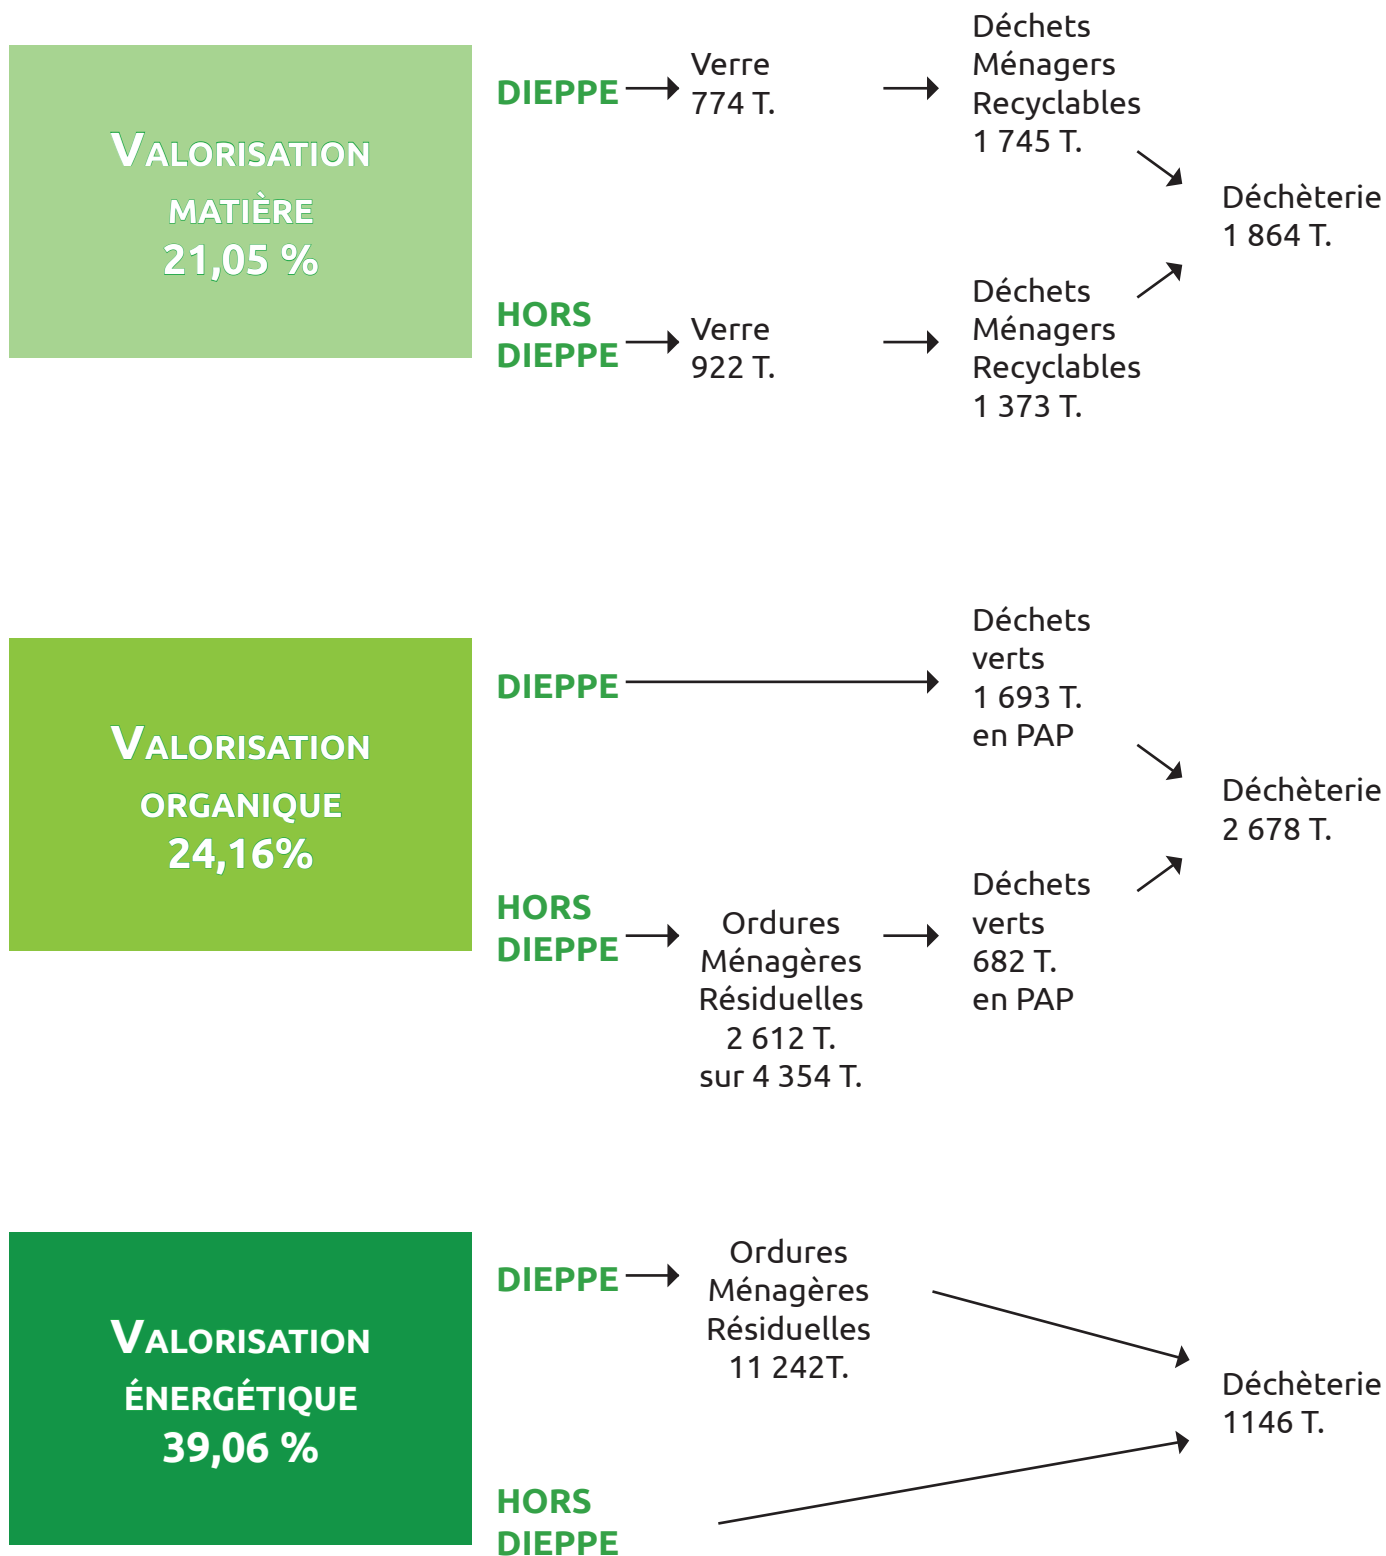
VALORISATION MATIÈRE 21,05 %

DIEPPE

Verre 774 T.

Déchets Ménagers Recyclables 1 745 T.

Déchèterie 1 864 T.

HORS DIEPPE

Verre 922 T.

Déchets Ménagers Recyclables 1 373 T.

VALORISATION ORGANIQUE 24,16%

DIEPPE

Déchets verts 1 693 T. en PAP

Déchèterie 2 678 T.

HORS DIEPPE

Ordures Ménagères Résiduelles 2 612 T. sur 4 354 T.

Déchets verts 682 T. en PAP

VALORISATION ÉNERGÉTIQUE 39,06 %

DIEPPE

Ordures Ménagères Résiduelles 11 242T.

Déchèterie 1146 T.

HORS DIEPPE